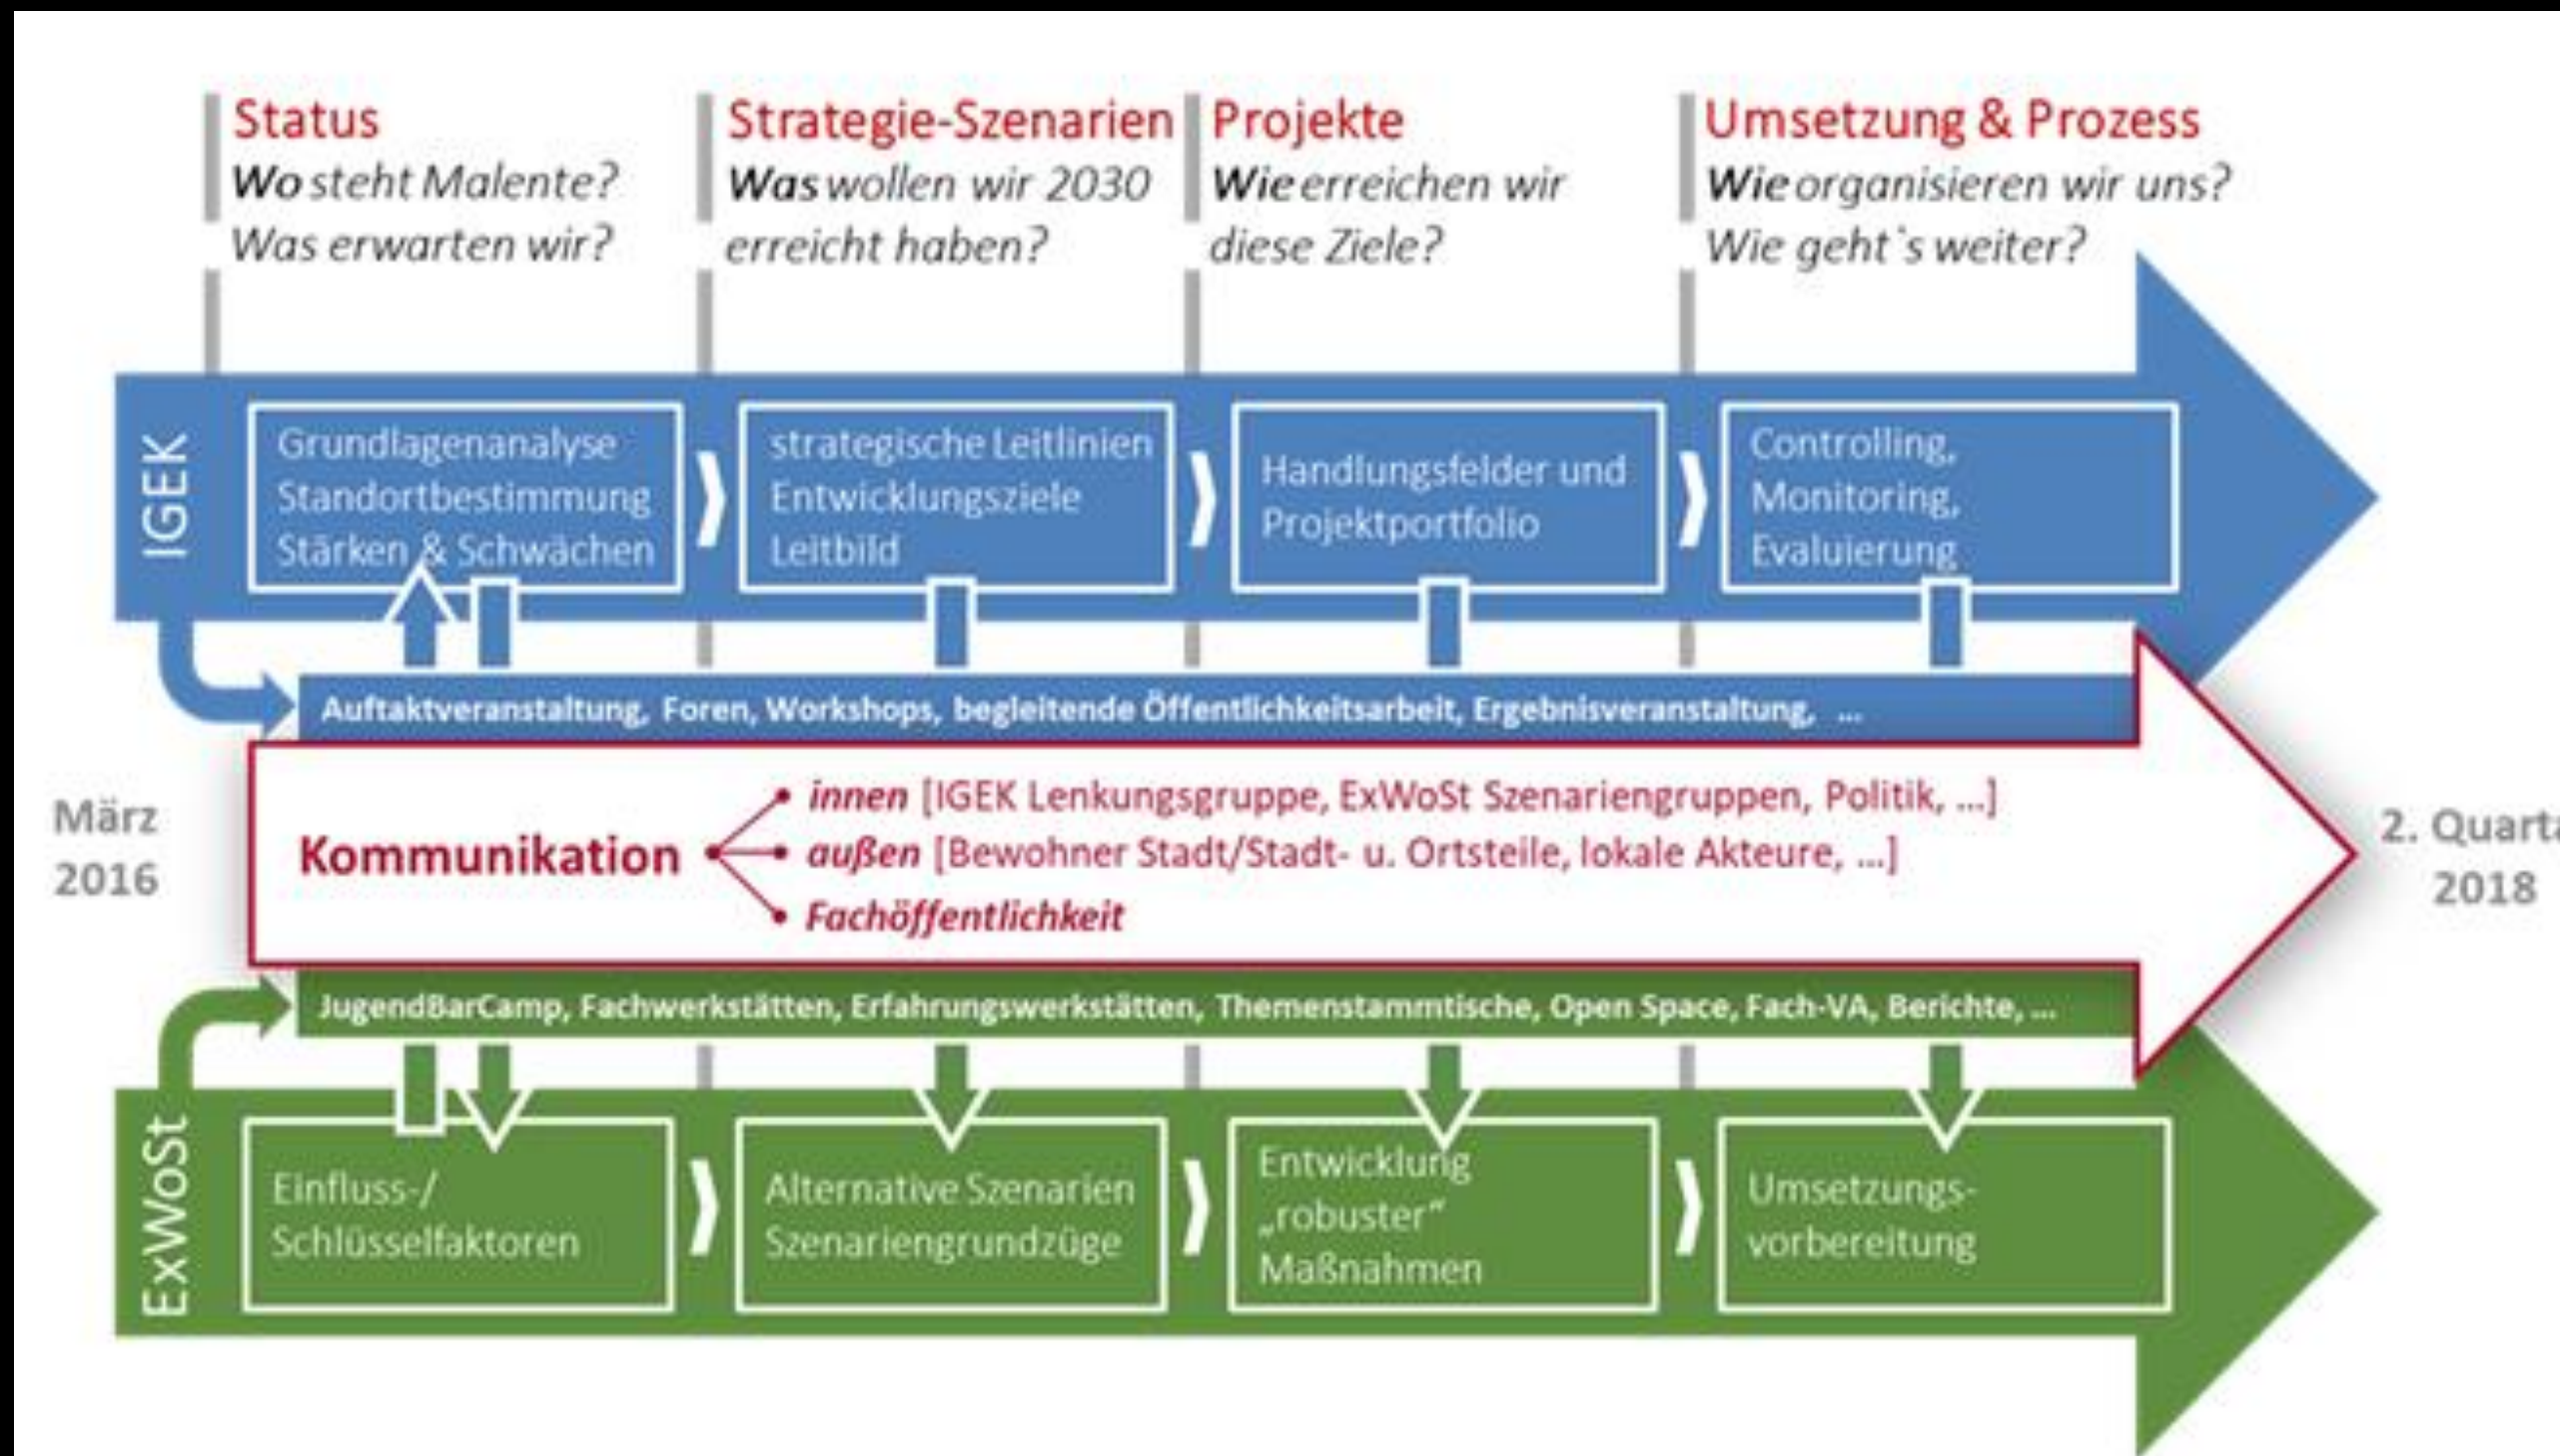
Status
Wo steht Malente?
Was erwarten wir?

Strategie-Szenarien
Was wollen wir 2030 erreicht haben?

Projekte
Wie erreichen wir diese Ziele?

Umsetzung & Prozess
Wie organisieren wir uns?
Wie geht´s weiter?

IGEK

Grundlagenanalyse
Standortbestimmung
Stärken & Schwächen

strategische Leitlinien
Entwicklungsziele
Leitbild

Handlungsfelder und Projektportfolio

Controlling,
Monitoring,
Evaluierung

Auftaktveranstaltung, Foren, Workshops, begleitende Öffentlichkeitsarbeit, Ergebnisveranstaltung, ...

März 2016

Kommunikation
innen [IGEK Lenkungsgruppe, ExWoSt Szenariengruppen, Politik, ...]
außen [Bewohner Stadt/Stadt- u. Ortsteile, lokale Akteure, ...]
Fachöffentlichkeit

2. Quarta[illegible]
2018

JugendBarCamp, Fachwerkstätten, Erfahrungswerkstätten, Themenstammtische, Open Space, Fach-VA, Berichte, ...

ExWoSt

Einfluss-/
Schlüsselfaktoren

Alternative Szenarien
Szenariengrundzüge

Entwicklung „robuster" Maßnahmen

Umsetzungsvorbereitung